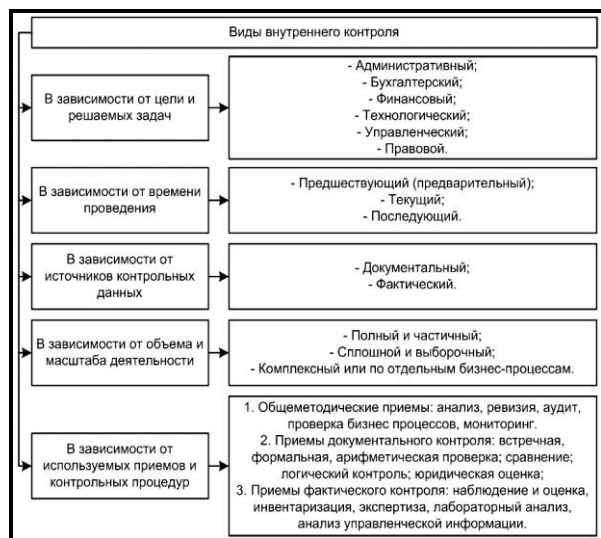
Виды внутреннего контроля

В зависимости от цели и решаемых задач

- Административный;
- Бухгалтерский;
- Финансовый;
- Технологический;
- Управленческий;
- Правовой.

В зависимости от времени проведения

- Предшествующий (предварительный);
- Текущий;
- Последующий.

В зависимости от источников контрольных данных

- Документальный;
- Фактический.

В зависимости от объема и масштаба деятельности

- Полный и частичный;
- Сплошной и выборочный;
- Комплексный или по отдельным бизнес-процессам.

В зависимости от используемых приемов и контрольных процедур

1. Общеметодические приемы: анализ, ревизия, аудит, проверка бизнес процессов, мониторинг.
2. Приемы документального контроля: встречная, формальная, арифметическая проверка; сравнение; логический контроль; юридическая оценка;
3. Приемы фактического контроля: наблюдение и оценка, инвентаризация, экспертиза, лабораторный анализ, анализ управленческой информации.